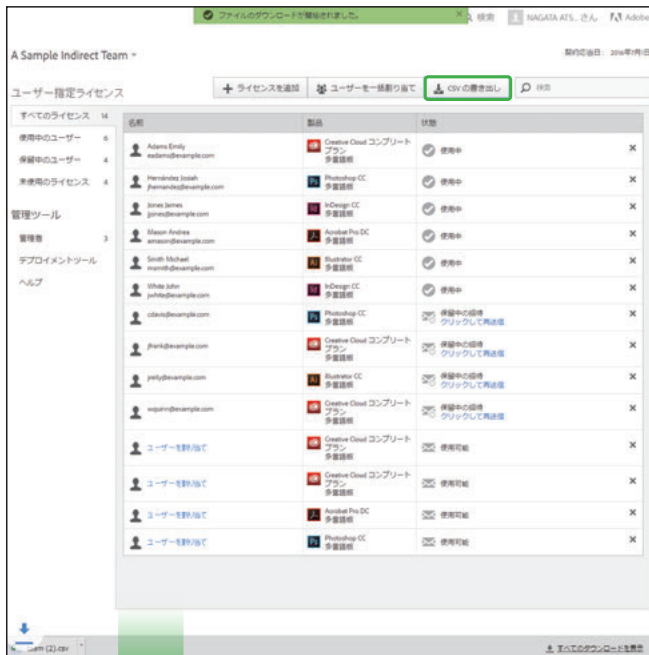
ファイルのダウンロードが開始されました。 ✕ 検索 NAGATA ATS... さん Adobe

A Sample Indirect Team ▾

契約応答日： 2016年7月1日

ユーザー指定ライセンス

＋ ライセンスを追加 ユーザーを一括割り当て CSV の書き出し 検索

すべてのライセンス 14
使用中のユーザー 6
保留中のユーザー 4
未使用のライセンス 4

管理ツール
管理者 3
デプロイメントツール
ヘルプ

| 名前 | 製品 | 状態 | |
|---|---|---|---|
| Adams Emily eadams@example.com | Creative Cloud コンプリートプラン 多言語版 | 使用中 | ✕ |
| Hernández Josiah jhernandez@example.com | Photoshop CC 多言語版 | 使用中 | ✕ |
| Jones James jjones@example.com | InDesign CC 多言語版 | 使用中 | ✕ |
| Mason Andrea amason@example.com | Acrobat Pro DC 多言語版 | 使用中 | ✕ |
| Smith Michael msmith@example.com | Illustrator CC 多言語版 | 使用中 | ✕ |
| White John jwhite@example.com | InDesign CC 多言語版 | 使用中 | ✕ |
| cdavis@example.com | Photoshop CC 多言語版 | 保留中の招待 クリックして再送信 | ✕ |
| jfrank@example.com | Creative Cloud コンプリートプラン 多言語版 | 保留中の招待 クリックして再送信 | ✕ |
| jreilly@example.com | Illustrator CC 多言語版 | 保留中の招待 クリックして再送信 | ✕ |
| wquinn@example.com | Creative Cloud コンプリートプラン 多言語版 | 保留中の招待 クリックして再送信 | ✕ |
| ユーザーを割り当て | Creative Cloud コンプリートプラン 多言語版 | 使用可能 | ✕ |
| ユーザーを割り当て | Creative Cloud コンプリートプラン 多言語版 | 使用可能 | ✕ |
| ユーザーを割り当て | Acrobat Pro DC 多言語版 | 使用可能 | ✕ |
| ユーザーを割り当て | Photoshop CC 多言語版 | 使用可能 | ✕ |

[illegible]team (2).csv ˄

すべてのダウンロードを表示